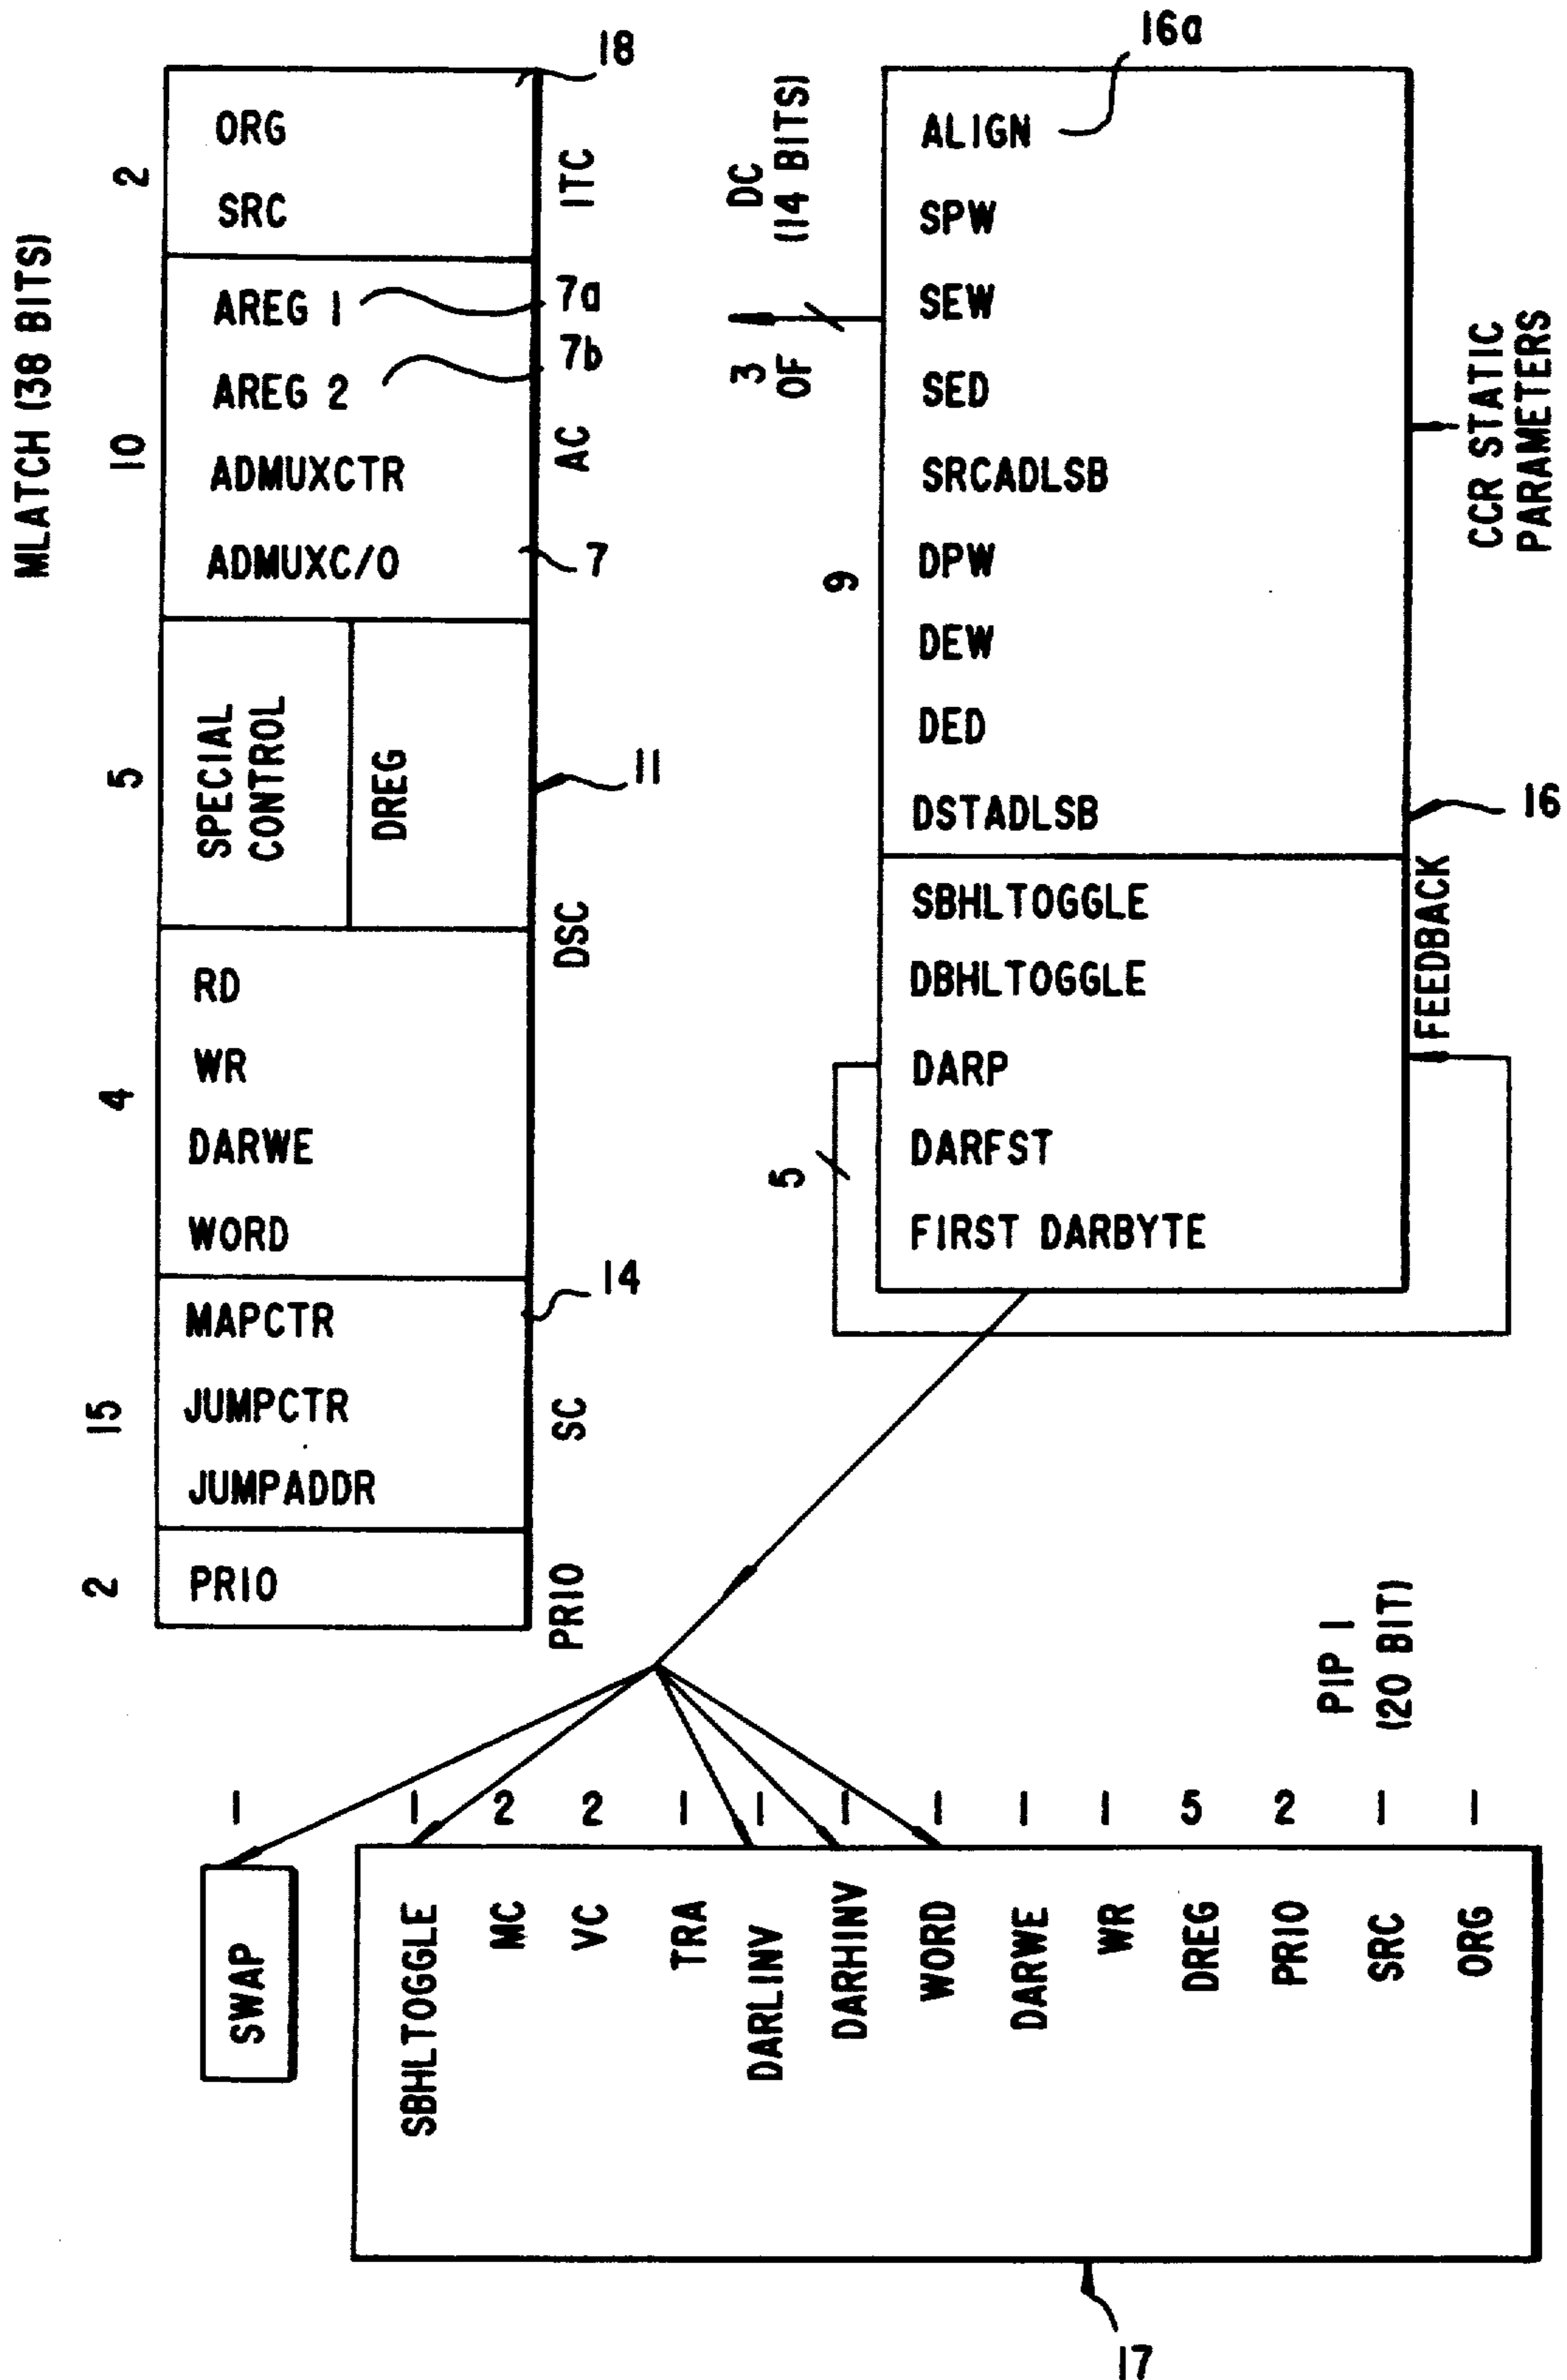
MLATCH (38 BITS)

18

2
ORG
SRC
ITC

10
AREG 1
7a
AREG 2
7b
ADMUXCTR
AC
ADMUXC/O
7

5
SPECIAL CONTROL
DREG
11
DSC

4
RD
WR
DARWE
WORD

14
15
MAPCTR
JUMPCTR
SC
JUMPADDR

2
PRIO
PRIO

16a
DC (14 BITS)
3 OF
ALIGN
SPW
SEW
SED
SRCADLSB
9
DPW
DEW
DED
DSTADLSB
16
CCR STATIC PARAMETERS
SBHLTOGGLE
DBHLTOGGLE
FEEDBACK
DARP
5
DARFST
FIRST DARBYTE

PIP 1 (20 BIT)

1 1 2 2 1 1 1 1 1 1 5 2 1 1

SWAP
SBHLTOGGLE
MC
VC
TRA
DARLINV
DARHINV
WORD
DARWE
WR
DREG
PRIO
SRC
ORG

17